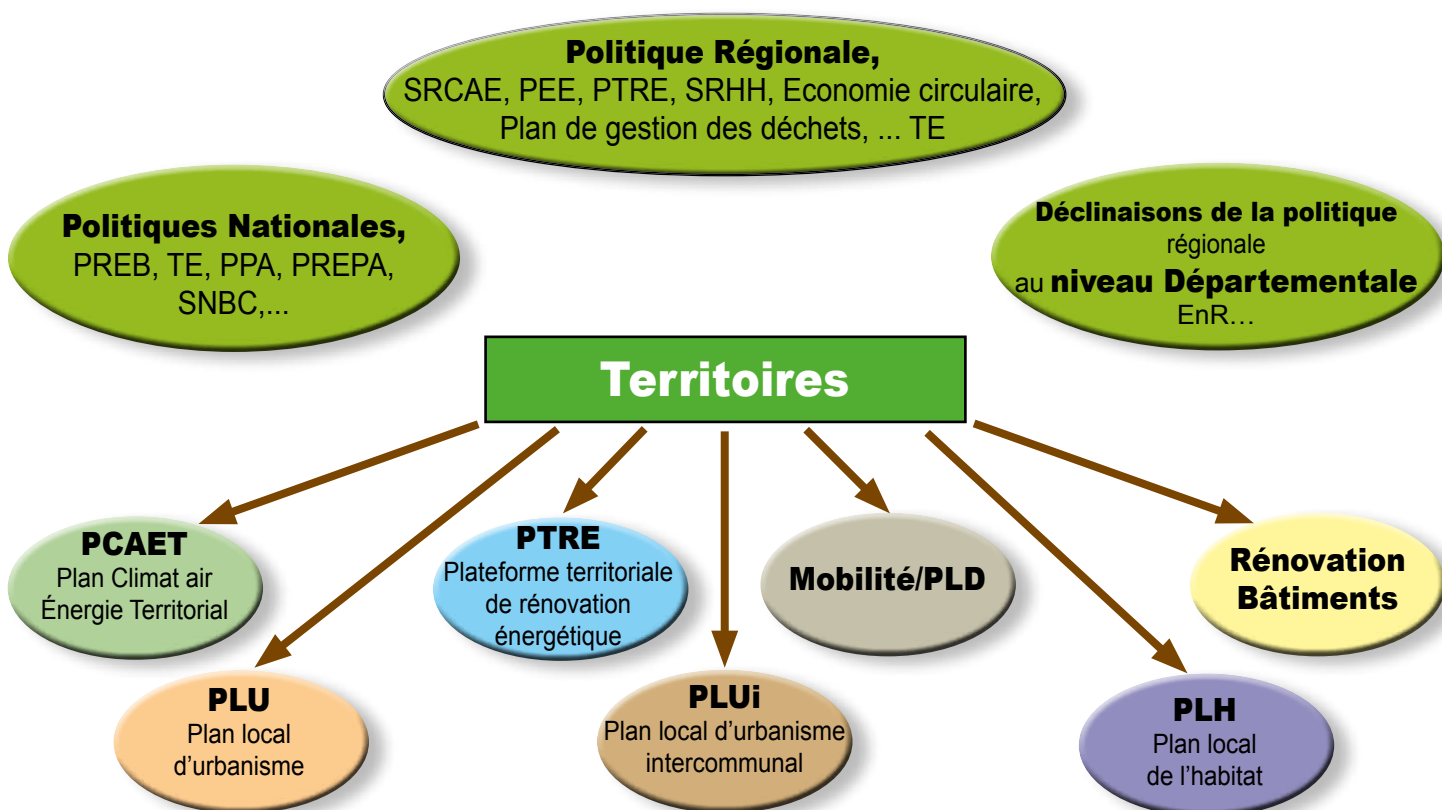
Politique Régionale,
SRCAE, PEE, PTRE, SRHH, Economie circulaire, Plan de gestion des déchets, ... TE

Politiques Nationales,
PREB, TE, PPA, PREPA, SNBC,...

Déclinaisons de la politique régionale au niveau Départementale
EnR…

Territoires

PCAET
Plan Climat air Énergie Territorial

PTRE
Plateforme territoriale de rénovation énergétique

Mobilité/PLD

Rénovation Bâtiments

PLU
Plan local d'urbanisme

PLUi
Plan local d'urbanisme intercommunal

PLH
Plan local de l'habitat